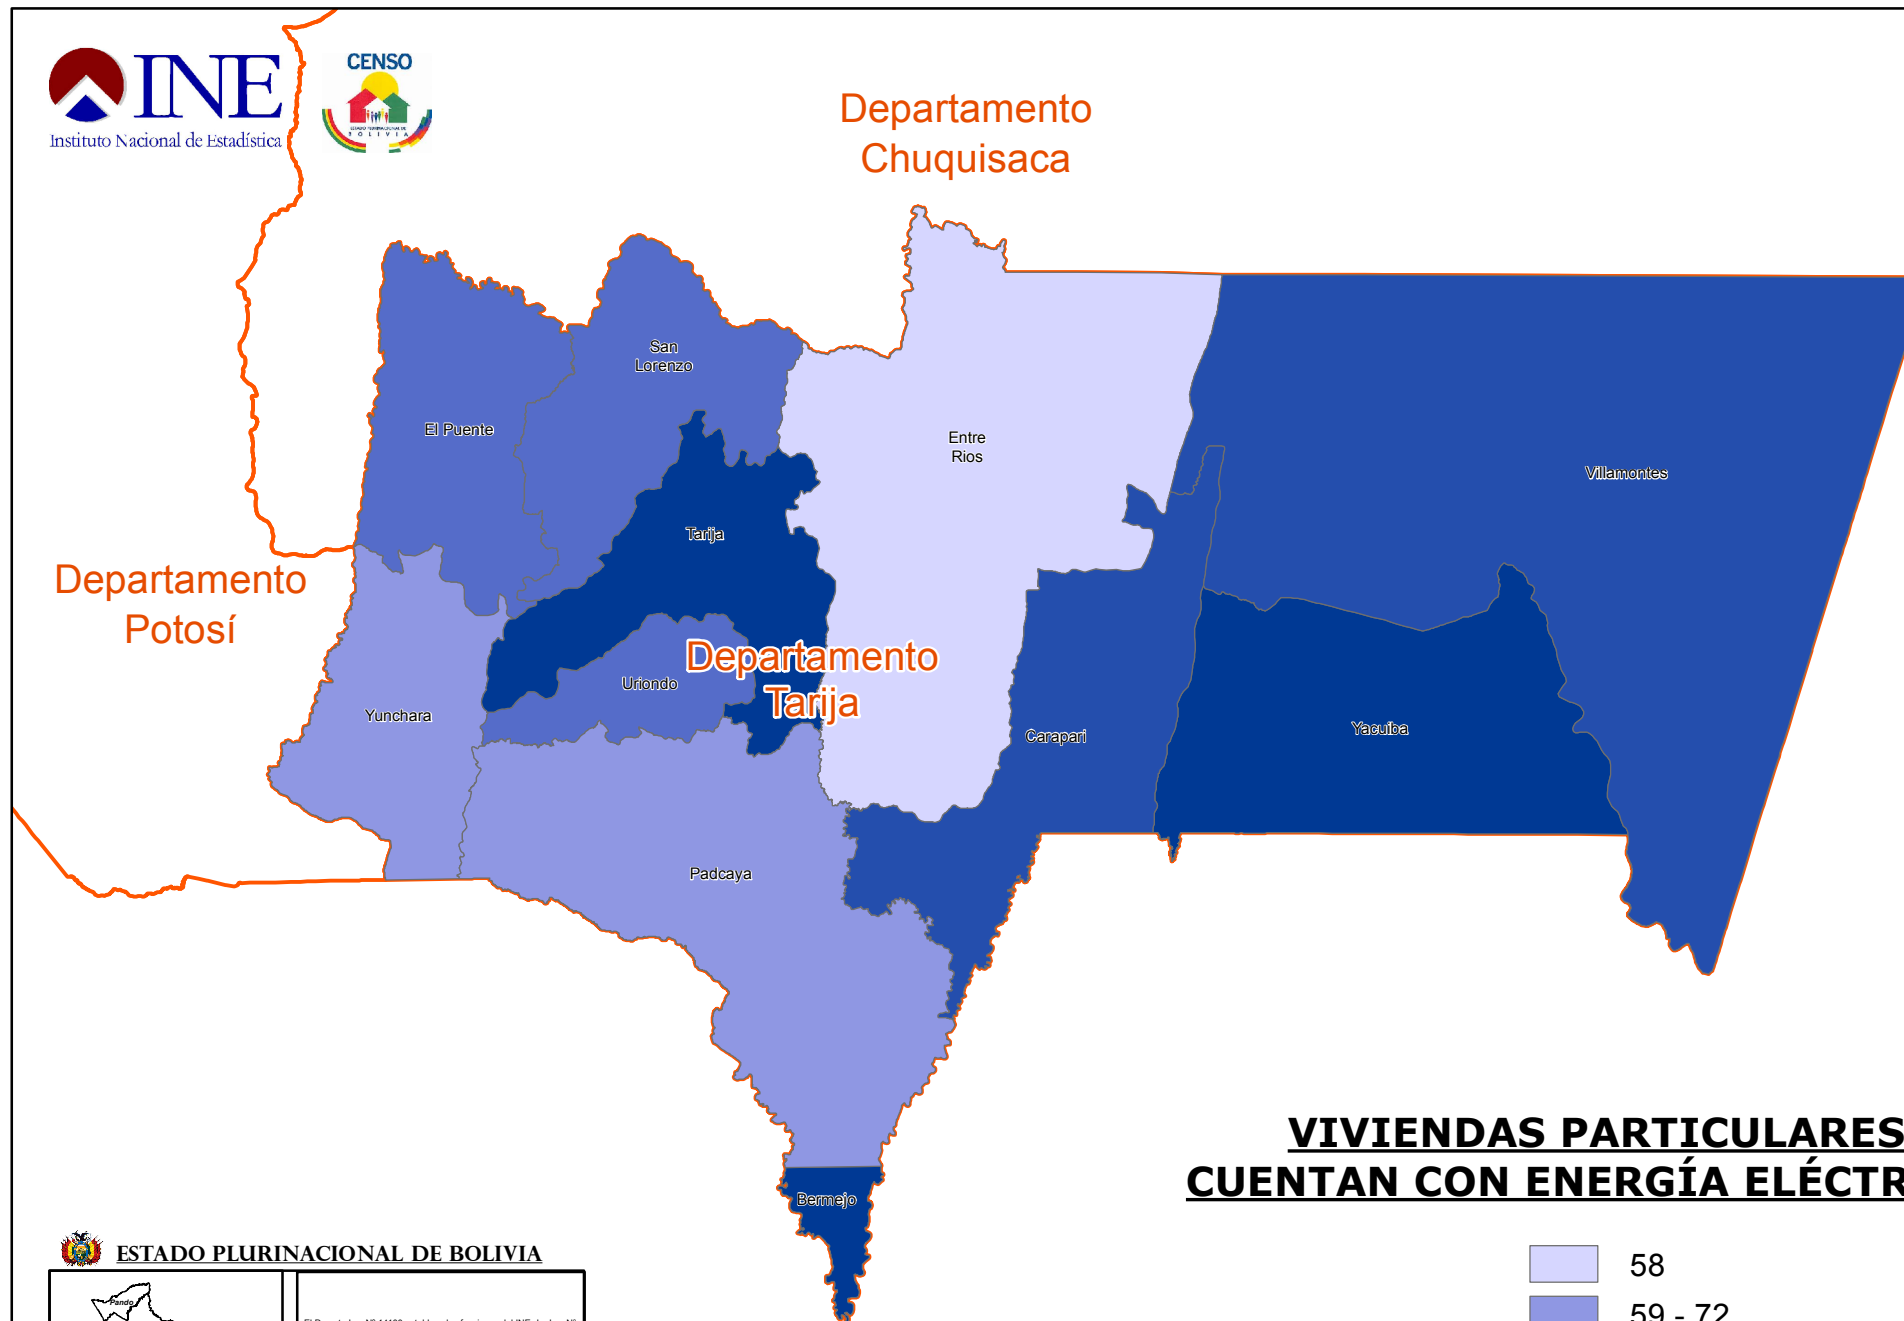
INE
Instituto Nacional de Estadística

CENSO
BOLIVIA

Departamento Chuquisaca

Departamento Potosí

San Lorenzo

El Puente

Entre Rios

Villamontes

Tarija

Departamento Tarija

Uriondo

Yunchara

Carapari

Yacuiba

Padcaya

Bermejo

VIVIENDAS PARTICULARES
CUENTAN CON ENERGÍA ELÉCTR

58
59 - 72

ESTADO PLURINACIONAL DE BOLIVIA

Pando

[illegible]